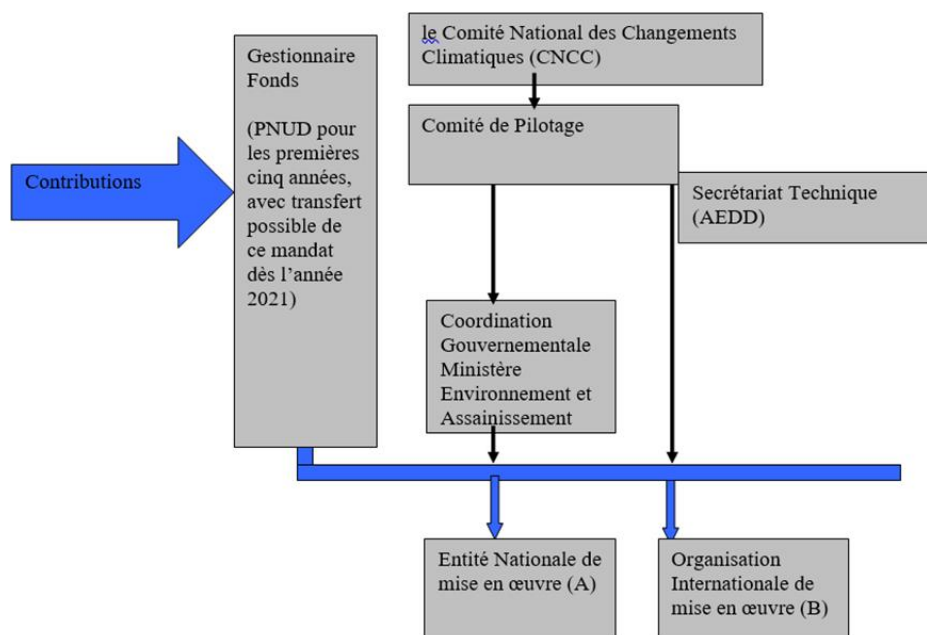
Contributions

Gestionnaire Fonds

(PNUD pour les premières cinq années, avec transfert possible de ce mandat dès l'année 2021)

le Comité National des Changements Climatiques (CNCC)

Comité de Pilotage

Secrétariat Technique (AEDD)

Coordination Gouvernementale Ministère Environnement et Assainissement

Entité Nationale de mise en œuvre (A)

Organisation Internationale de mise en œuvre (B)